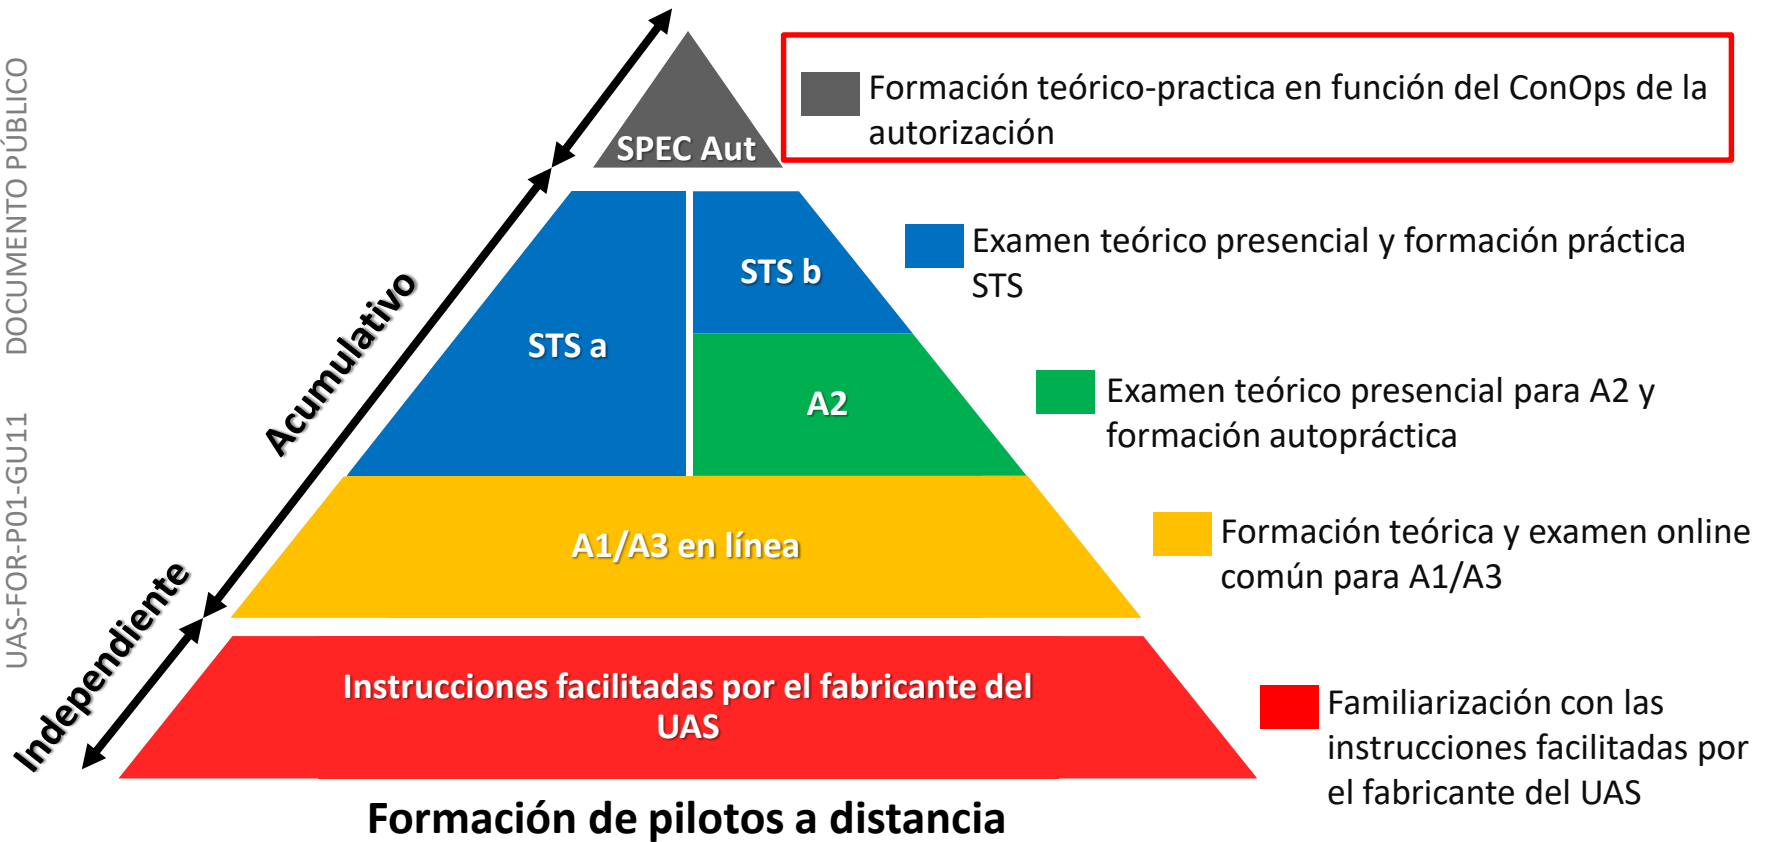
UAS-FOR-P01-GU11 DOCUMENTO PÚBLICO

SPEC Aut

Formación teórico-practica en función del ConOps de la autorización

STS a

STS b

Examen teórico presencial y formación práctica STS

A2

Examen teórico presencial para A2 y formación autopráctica

Acumulativo

A1/A3 en línea

Formación teórica y examen online común para A1/A3

Independiente

Instrucciones facilitadas por el fabricante del UAS

Familiarización con las instrucciones facilitadas por el fabricante del UAS

Formación de pilotos a distancia